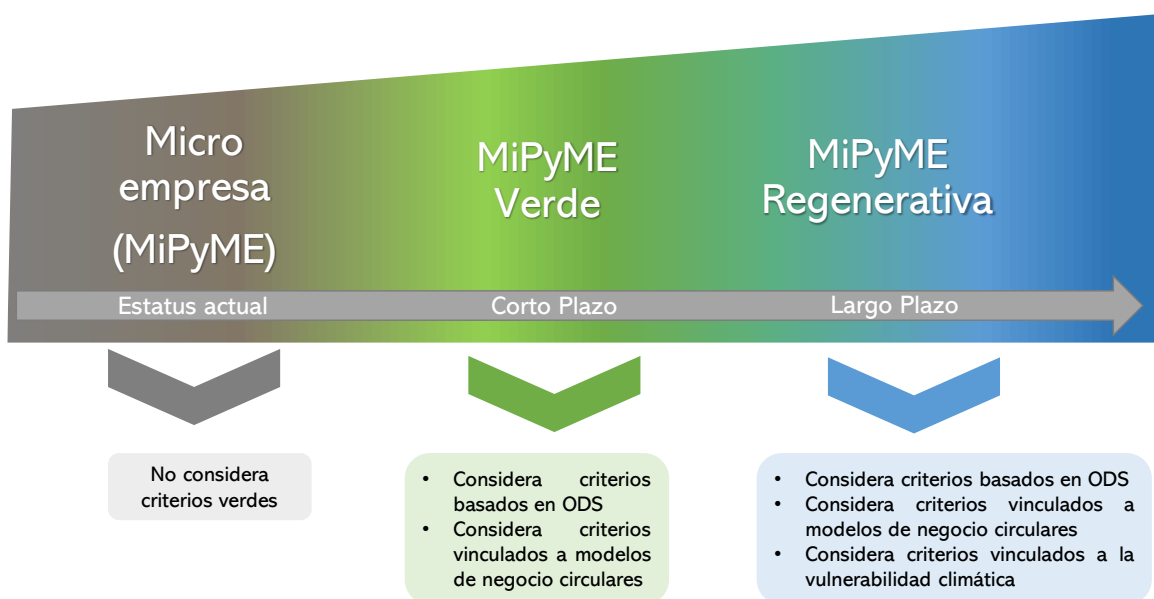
Micro empresa (MiPyME)

MiPyME Verde

MiPyME Regenerativa

Estatus actual

Corto Plazo

Largo Plazo

No considera criterios verdes

• Considera criterios basados en ODS
• Considera criterios vinculados a modelos de negocio circulares

• Considera criterios basados en ODS
• Considera criterios vinculados a modelos de negocio circulares
• Considera criterios vinculados a la vulnerabilidad climática